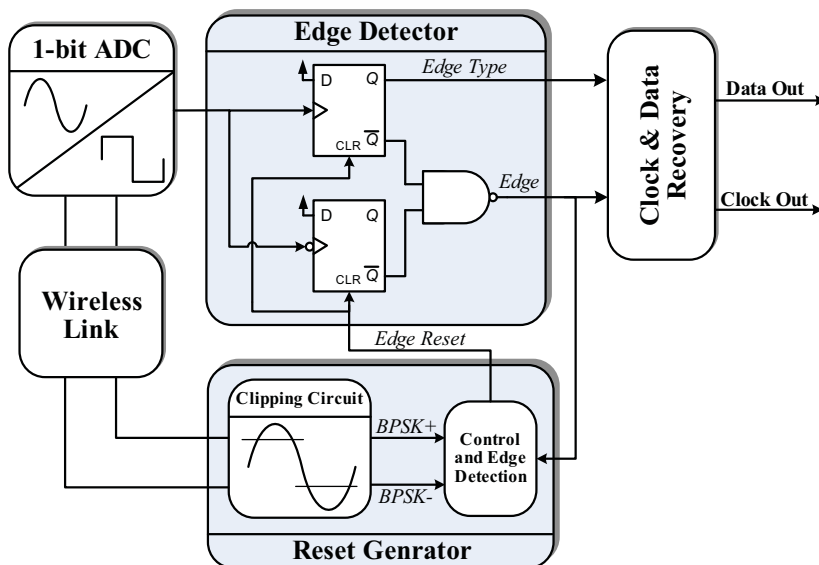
1-bit ADC

Edge Detector

D Q

CLR $\overline{Q}$

Edge Type

D Q

CLR $\overline{Q}$

Edge

Clock & Data Recovery

Data Out

Clock Out

Wireless Link

Edge Reset

Clipping Circuit

BPSK+

BPSK-

Control and Edge Detection

Reset Genrator